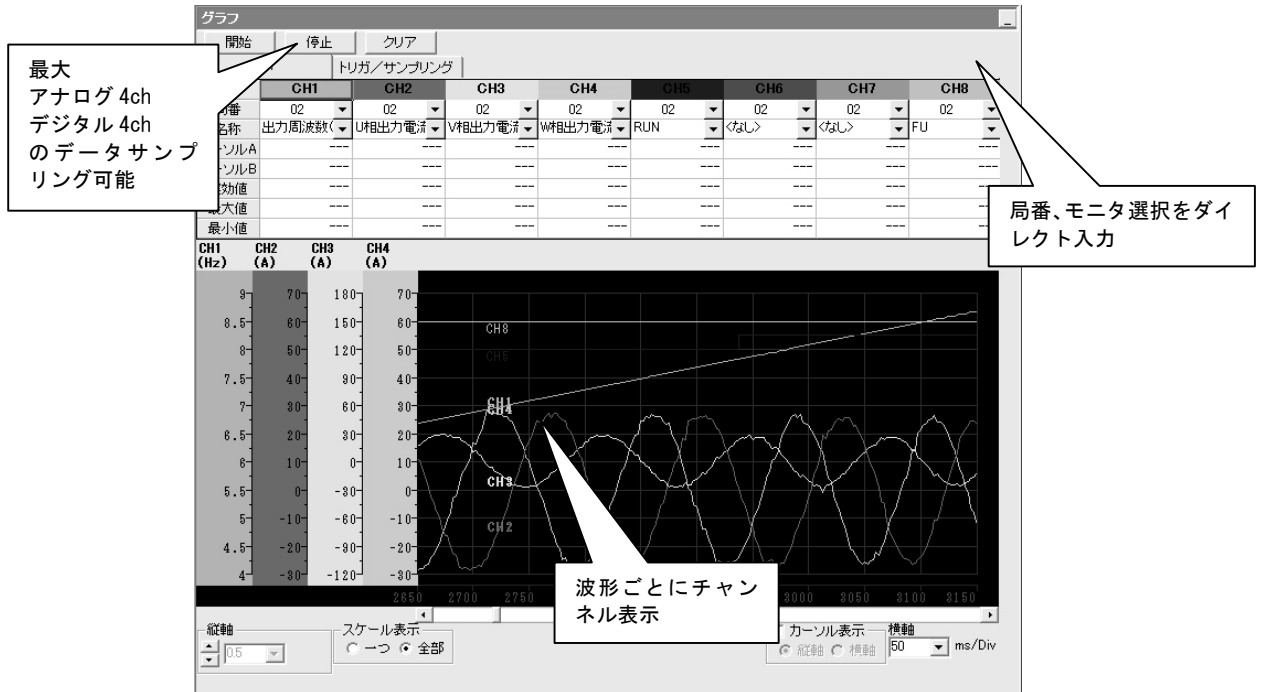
グラフ

開始　停止　クリア

最大
アナログ 4ch
デジタル 4ch
のデータサンプリング可能

トリガ／サンプリング

局番、モニタ選択をダイレクト入力

| | CH1 | CH2 | CH3 | CH4 | CH5 | CH6 | CH7 | CH8 |
|---|---|---|---|---|---|---|---|---|
| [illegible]番 | 02 | 02 | 02 | 02 | 02 | 02 | 02 | 02 |
| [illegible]名称 | 出力周波数( | U相出力電流 | V相出力電流 | W相出力電流 | RUN | <なし> | <なし> | FU |
| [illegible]ソルA | --- | --- | --- | --- | --- | --- | --- | --- |
| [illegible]ソルB | --- | --- | --- | --- | --- | --- | --- | --- |
| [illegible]効値 | --- | --- | --- | --- | --- | --- | --- | --- |
| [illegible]大値 | --- | --- | --- | --- | --- | --- | --- | --- |
| 最小値 | --- | --- | --- | --- | --- | --- | --- | --- |

CH1 (Hz)　CH2 (A)　CH3 (A)　CH4 (A)

9　8.5　8　7.5　7　6.5　6　5.5　5　4.5　4
70　60　50　40　30　20　10　0　-10　-20　-30
180　150　120　90　60　30　0　-30　-60　-90　-120
70　60　50　40　30　20　10　0　-10　-20　-30

CH8
CH5
CH1
CH4
CH3
CH2

波形ごとにチャンネル表示

2650　2700　2750　3000　3050　3100　3150

縦軸
0.5
スケール表示
一つ　全部
カーソル表示
縦軸　横軸
横軸
50　ms/Div